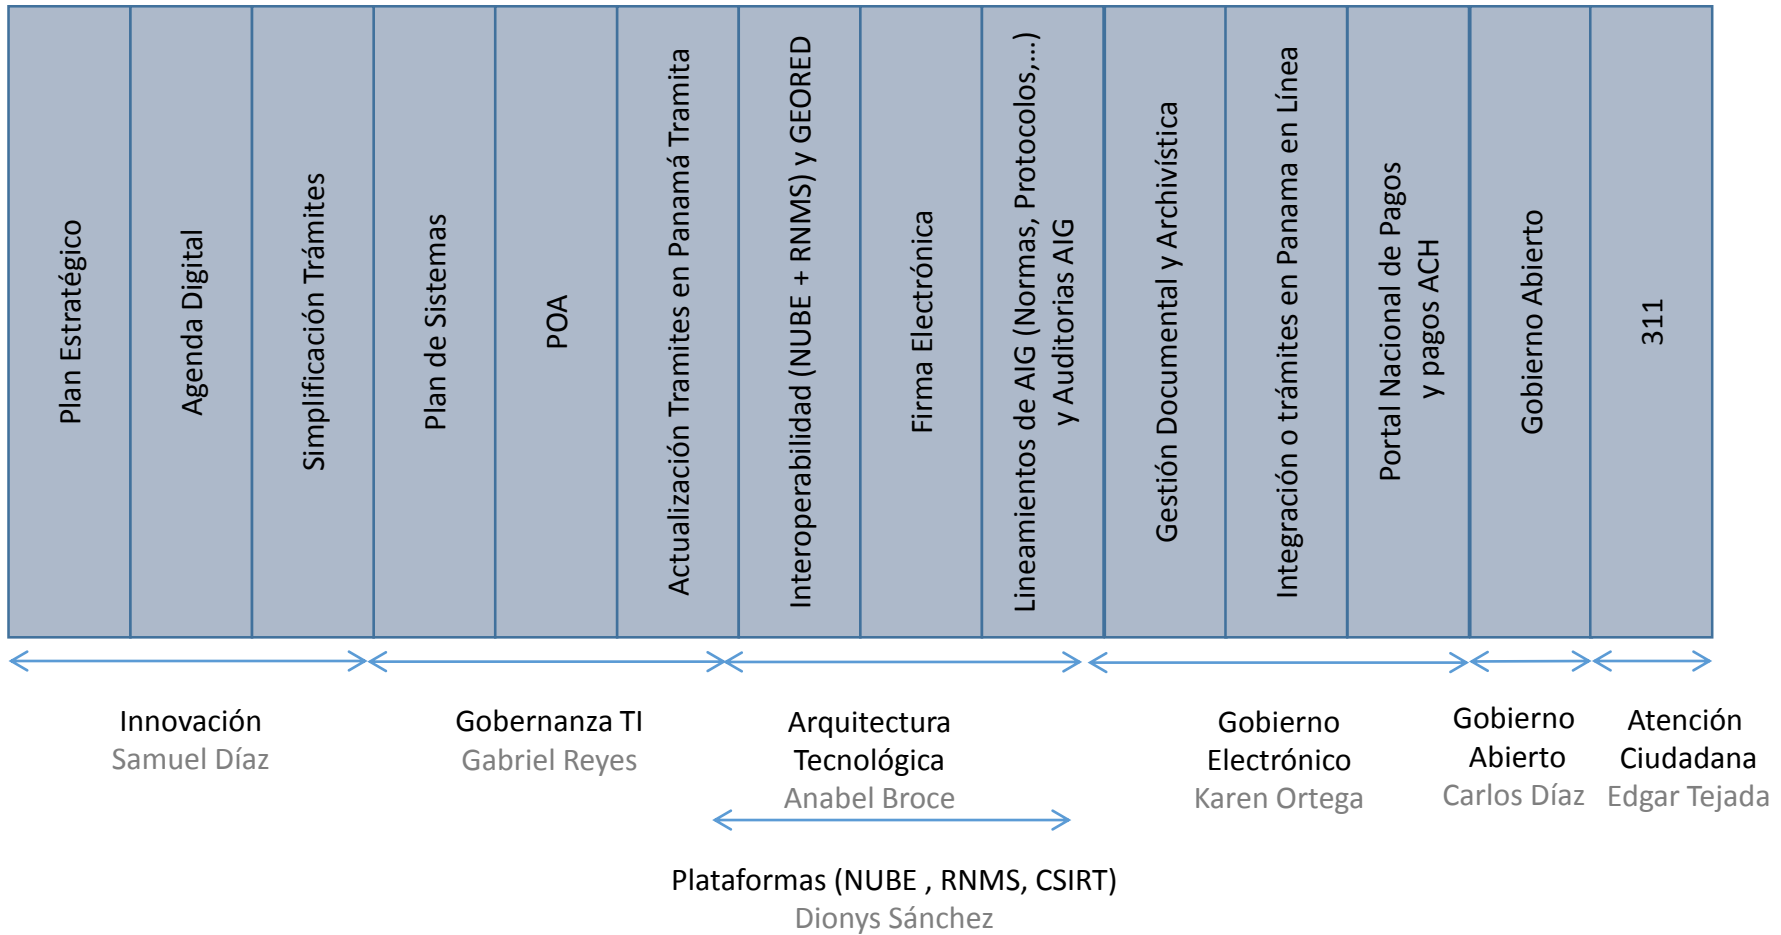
| Plan Estratégico | Agenda Digital | Simplificación Trámites | Plan de Sistemas | POA | Actualización Tramites en Panamá Tramita | Interoperabilidad (NUBE + RNMS) y GEORED | Firma Electrónica | Lineamientos de AIG (Normas, Protocolos,...) y Auditorias AIG | Gestión Documental y Archivística | Integración o trámites en Panama en Línea | Portal Nacional de Pagos y pagos ACH | Gobierno Abierto | 311 |
|---|---|---|---|---|---|---|---|---|---|---|---|---|---|

Innovación
Samuel Díaz

Gobernanza TI
Gabriel Reyes

Arquitectura Tecnológica
Anabel Broce

Gobierno Electrónico
Karen Ortega

Gobierno Abierto
Carlos Díaz

Atención Ciudadana
Edgar Tejada

Plataformas (NUBE , RNMS, CSIRT)
Dionys Sánchez